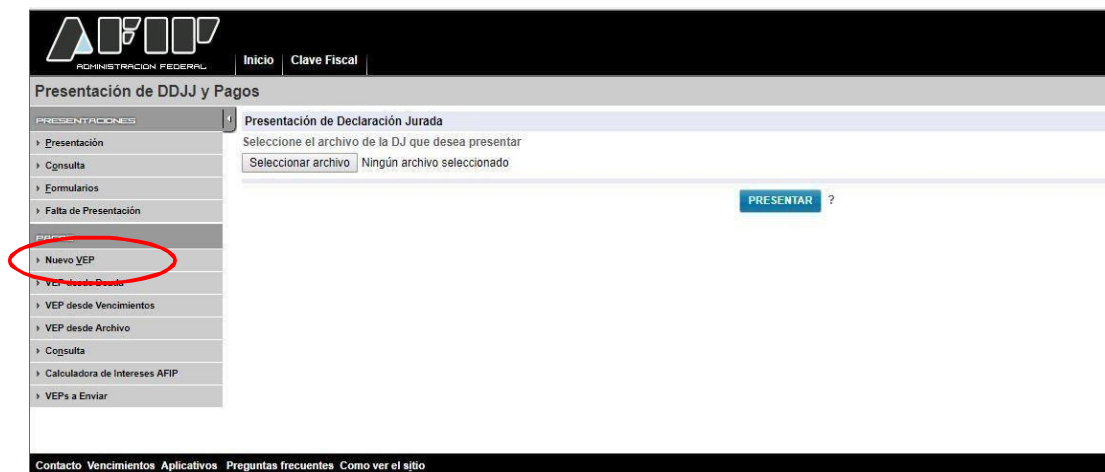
AFIP
ADMINISTRACION FEDERAL

Inicio | Clave Fiscal

Presentación de DDJJ y Pagos

PRESENTACIONES
Presentación
Consulta
Formularios
Falta de Presentación

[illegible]
Nuevo VEP
VEP desde Deuda
VEP desde Vencimientos
VEP desde Archivo
Consulta
Calculadora de Intereses AFIP
VEPs a Enviar

Presentación de Declaración Jurada
Seleccione el archivo de la DJ que desea presentar
Seleccionar archivo Ningún archivo seleccionado

PRESENTAR ?

Contacto Vencimientos Aplicativos Preguntas frecuentes Como ver el sitio